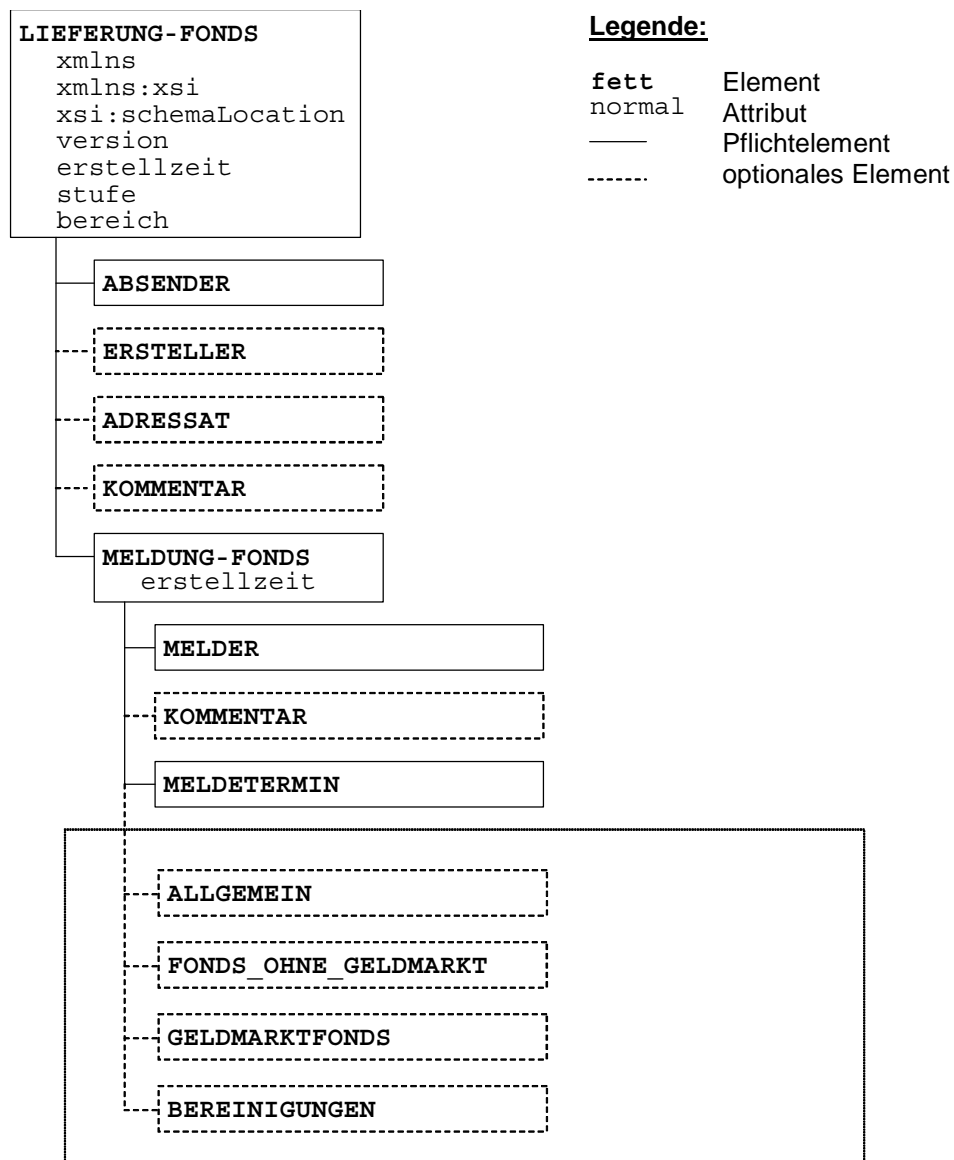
LIEFERUNG-FONDS
xmlns
xmlns:xsi
xsi:schemaLocation
version
erstellzeit
stufe
bereich

Legende:

fett Element
normal Attribut
Pflichtelement
optionales Element

ABSENDER

ERSTELLER

ADRESSAT

KOMMENTAR

MELDUNG-FONDS
erstellzeit

MELDER

KOMMENTAR

MELDETERMIN

ALLGEMEIN

FONDS_OHNE_GELDMARKT

GELDMARKTFONDS

BEREINIGUNGEN